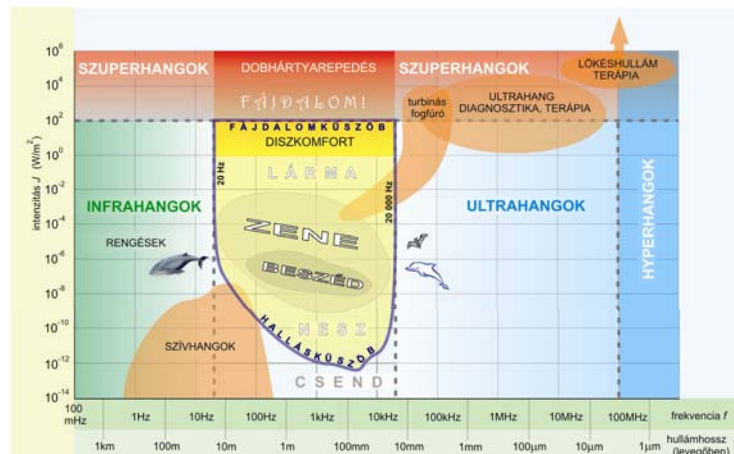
$10^6$
$10^4$
$10^2$
$10^0$
$10^{-2}$
$10^{-4}$
$10^{-6}$
$10^{-8}$
$10^{-10}$
$10^{-12}$
$10^{-14}$

intenzitás $J$ $(W/m^2)$

SZUPERHANGOK

DOBHÁRTYAREPEDÉS

SZUPERHANGOK

LÖKÉSHULLÁM TERÁPIA

FÁJDALOM!

turbinás fogfúró

ULTRAHANG DIAGNOSZTIKA, TERÁPIA

FÁJDALOMKÜSZÖB

DISZKOMFORT

20 Hz

LÁRMA

20 000 Hz

INFRAHANGOK

ULTRAHANGOK

HYPERHANGOK

ZENE

RENGÉSEK

BESZÉD

SZÍVHANGOK

MESZ

HALLÁSKÜSZÖB

CSEND

100 mHz | 1Hz | 10Hz | 100Hz | 1kHz | 10kHz | 100kHz | 1MHz | 10MHz | 100MHz | frekvencia $f$

1km | 100m | 10m | 1m | 100mm | 10mm | 1mm | 100µm | 10µm | 1µm | hullámhossz (levegőben)